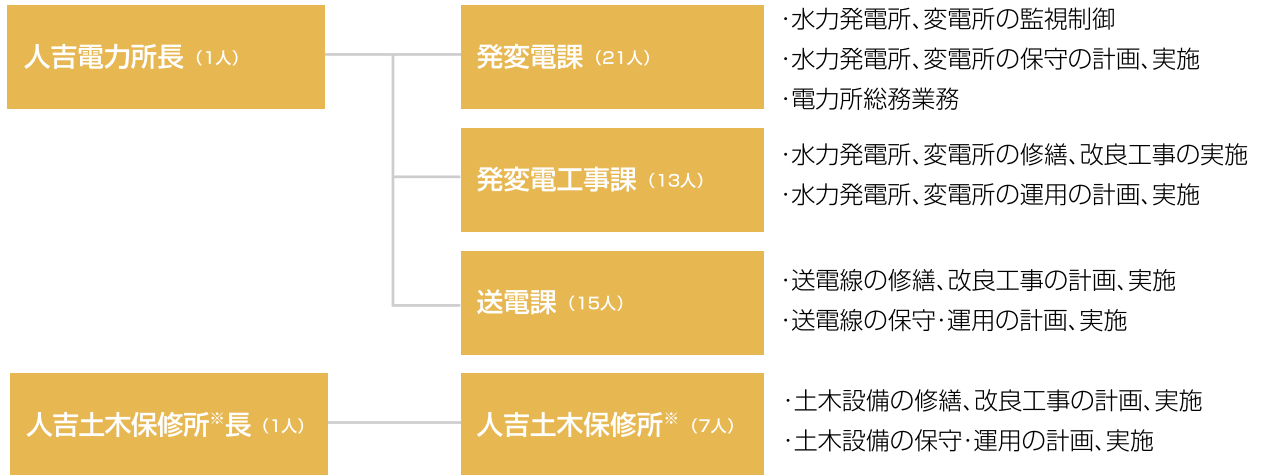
人吉電力所長（1人）

発変電課（21人）

・水力発電所、変電所の監視制御
・水力発電所、変電所の保守の計画、実施
・電力所総務業務

発変電工事課（13人）

・水力発電所、変電所の修繕、改良工事の実施
・水力発電所、変電所の運用の計画、実施

送電課（15人）

・送電線の修繕、改良工事の計画、実施
・送電線の保守・運用の計画、実施

人吉土木保修所※長（1人）

人吉土木保修所※（7人）

・土木設備の修繕、改良工事の計画、実施
・土木設備の保守・運用の計画、実施